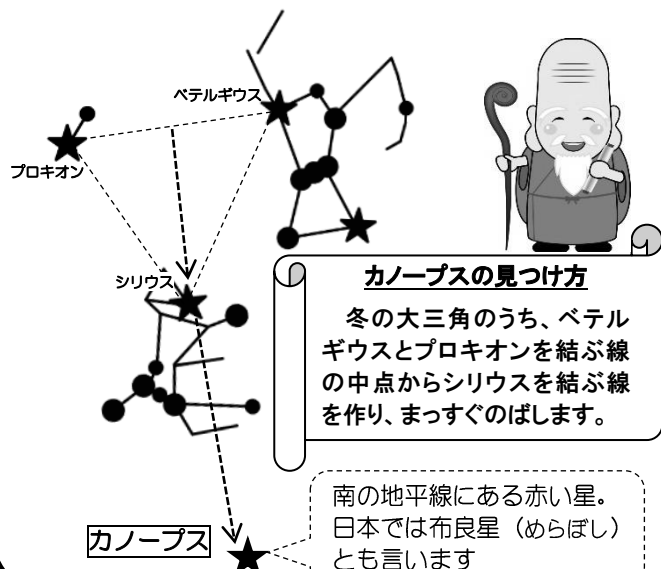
ベテルギウス

プロキオン

シリウス

カノープスの見つけ方

冬の大三角のうち、ベテルギウスとプロキオンを結ぶ線の中点からシリウスを結ぶ線を作り、まっすぐのばします。

南の地平線にある赤い星。日本では布良星（めらぼし）とも言います

カノープス